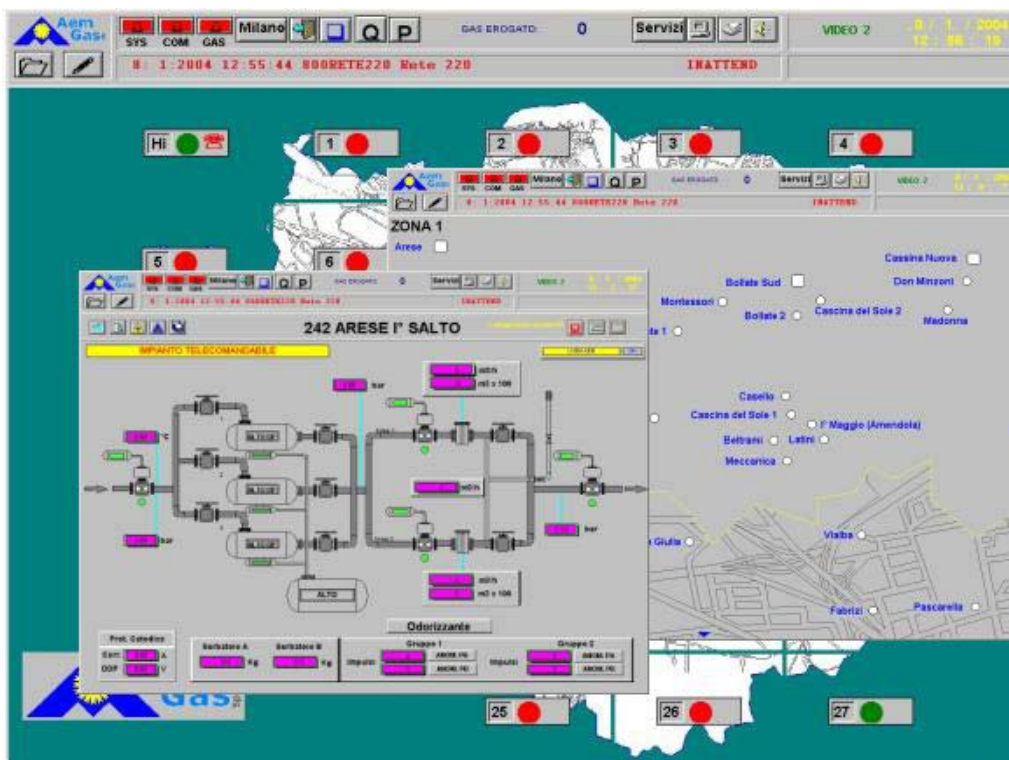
Aem Gas

SYS COM GAS Milano Q P GAS EROGATO 0 Servizi VIDEO 2 8 / 1 / 2004 12 : 56 : 10

8: 1:2004 12:55:44 R00RETE220 Rete 220 INATTEND

Hi 1 2 3 4

5 6

ZONA 1

Arese

Cassina Nuova

Don Minzoni

Bollate Sud

Montessori

Bollate 2

Cascina del Sole 2

Madonna

Casello

Cascina del Sole 1

I° Maggio (Amendola)

Beltrami

Latini

Meccanica

Giulia

Vialba

Fabrizi

Pascarella

242 ARESE I° SALTO

IMPIANTO TELECOMANDABILE

bar

°C

bar

m3/h

m3 x 100

m3/h

bar

m3/h

m3 x 100

ALTO

Odorizzante

Prot. Catodica

Corr A

DDP V

Serbatoio A Kg

Serbatoio B Kg

Gruppo 1 Impulsi ANOM. FN ANOM. FD

Gruppo 2 Impulsi ANOM. FN ANOM. FD

Gas

25 26 27